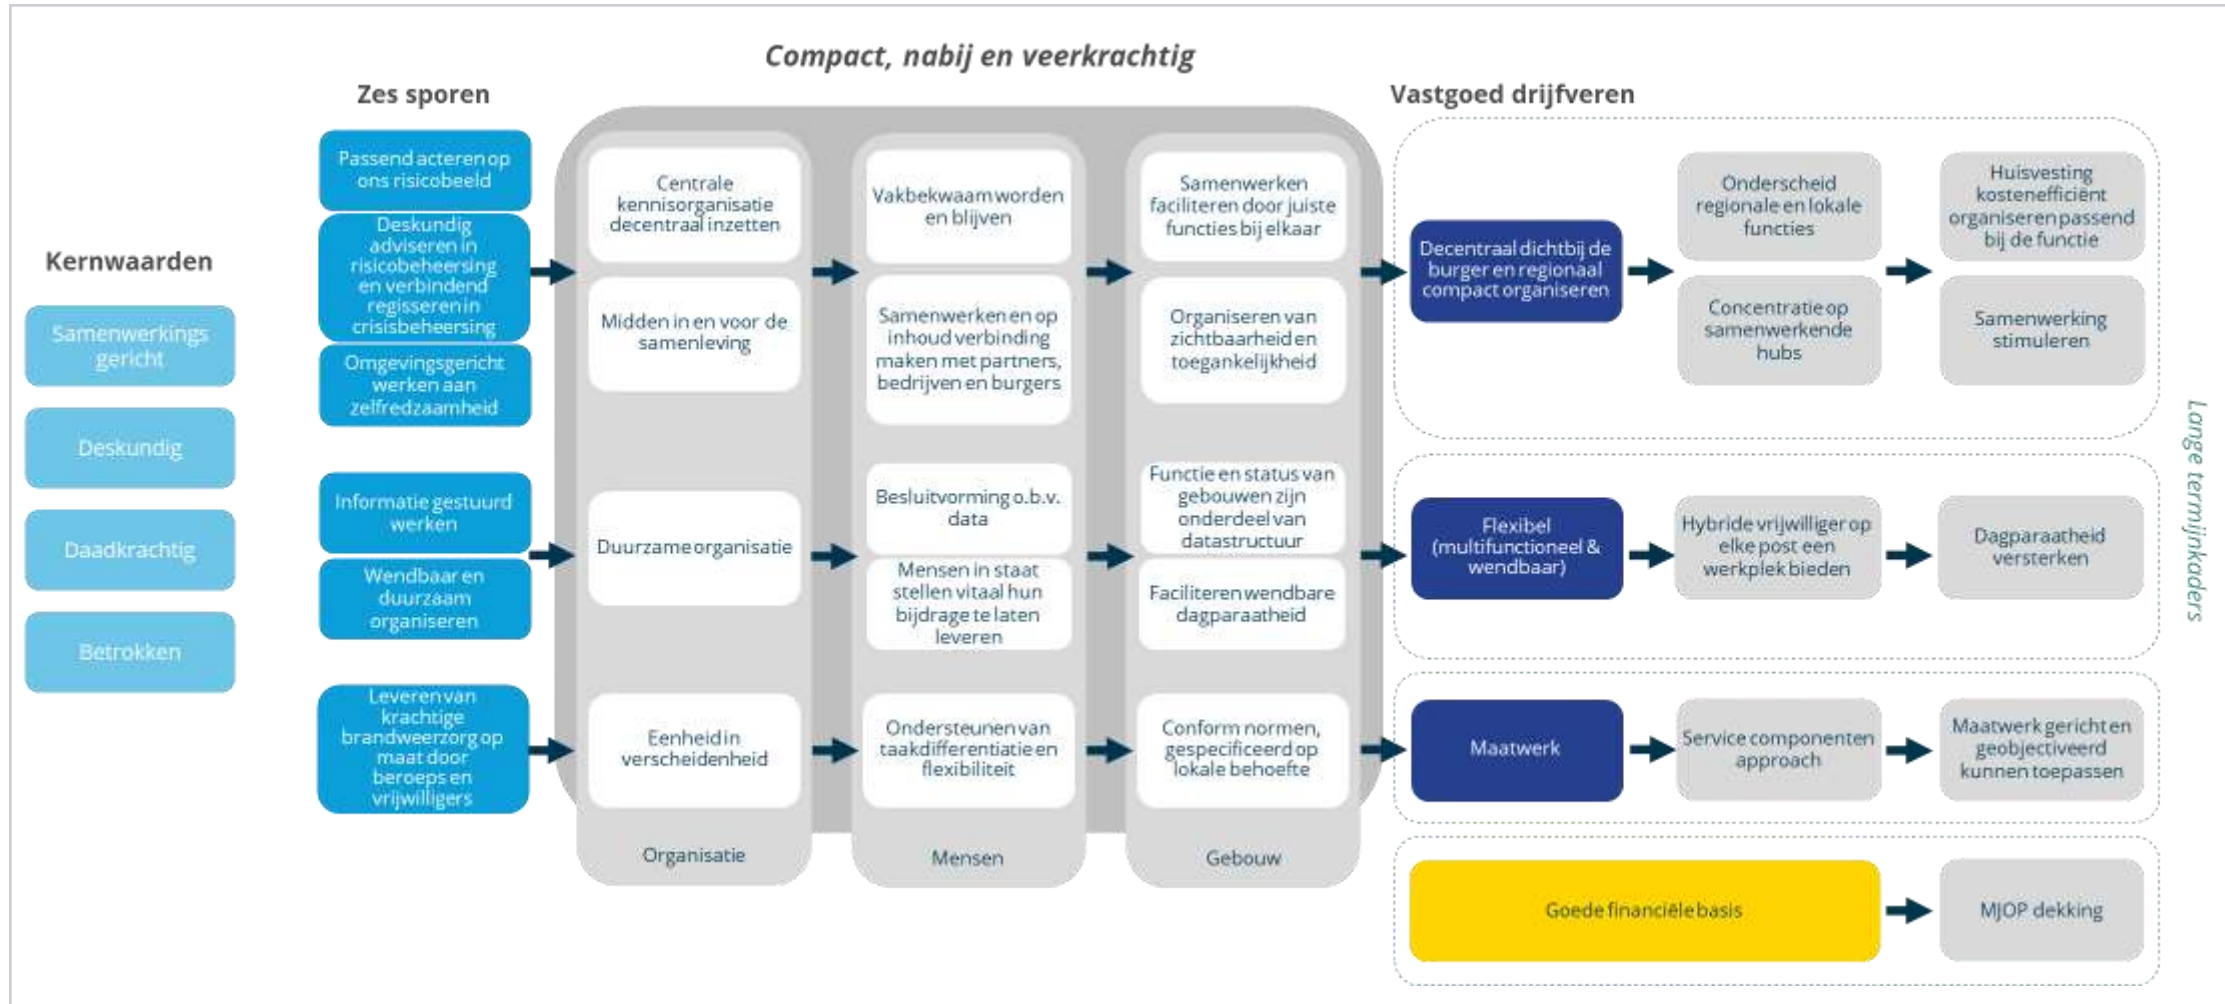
Compact, nabij en veerkrachtig

Kernwaarden

Samenwerkingsgericht

Deskundig

Daadkrachtig

Betrokken

Zes sporen

Passend acteren op ons risicobeeld

Deskundig adviseren in risicobeheersing en verbindend regisseren in crisisbeheersing

Omgevingsgericht werken aan zelfredzaamheid

Informatie gestuurd werken

Wendbaar en duurzaam organiseren

Leveren van krachtige brandweerzorg op maat door beroeps en vrijwilligers

Centrale kennisorganisatie decentraal inzetten

Midden in en voor de samenleving

Duurzame organisatie

Eenheid in verscheidenheid

Organisatie

Vakbekwaam worden en blijven

Samenwerken en op inhoud verbinding maken met partners, bedrijven en burgers

Besluitvorming o.b.v. data

Mensen in staat stellen vitaal hun bijdrage te laten leveren

Ondersteunen van taakdifferentiatie en flexibiliteit

Mensen

Samenwerken faciliteren door juiste functies bij elkaar

Organiseren van zichtbaarheid en toegankelijkheid

Functie en status van gebouwen zijn onderdeel van datastructuur

Faciliteren wendbare dagparaatheid

Conform normen, gespecificeerd op lokale behoefte

Gebouw

Vastgoed drijfveren

Decentraal dichtbij de burger en regionaal compact organiseren

Onderscheid regionale en lokale functies

Concentratie op samenwerkende hubs

Huisvesting kostenefficiënt organiseren passend bij de functie

Samenwerking stimuleren

Flexibel (multifunctioneel & wendbaar)

Hybride vrijwilliger op elke post een werkplek bieden

Dagparaatheid versterken

Maatwerk

Service componenten approach

Maatwerk gericht en geobjectiveerd kunnen toepassen

Goede financiële basis

MJOP dekking

Lange termijnkaders